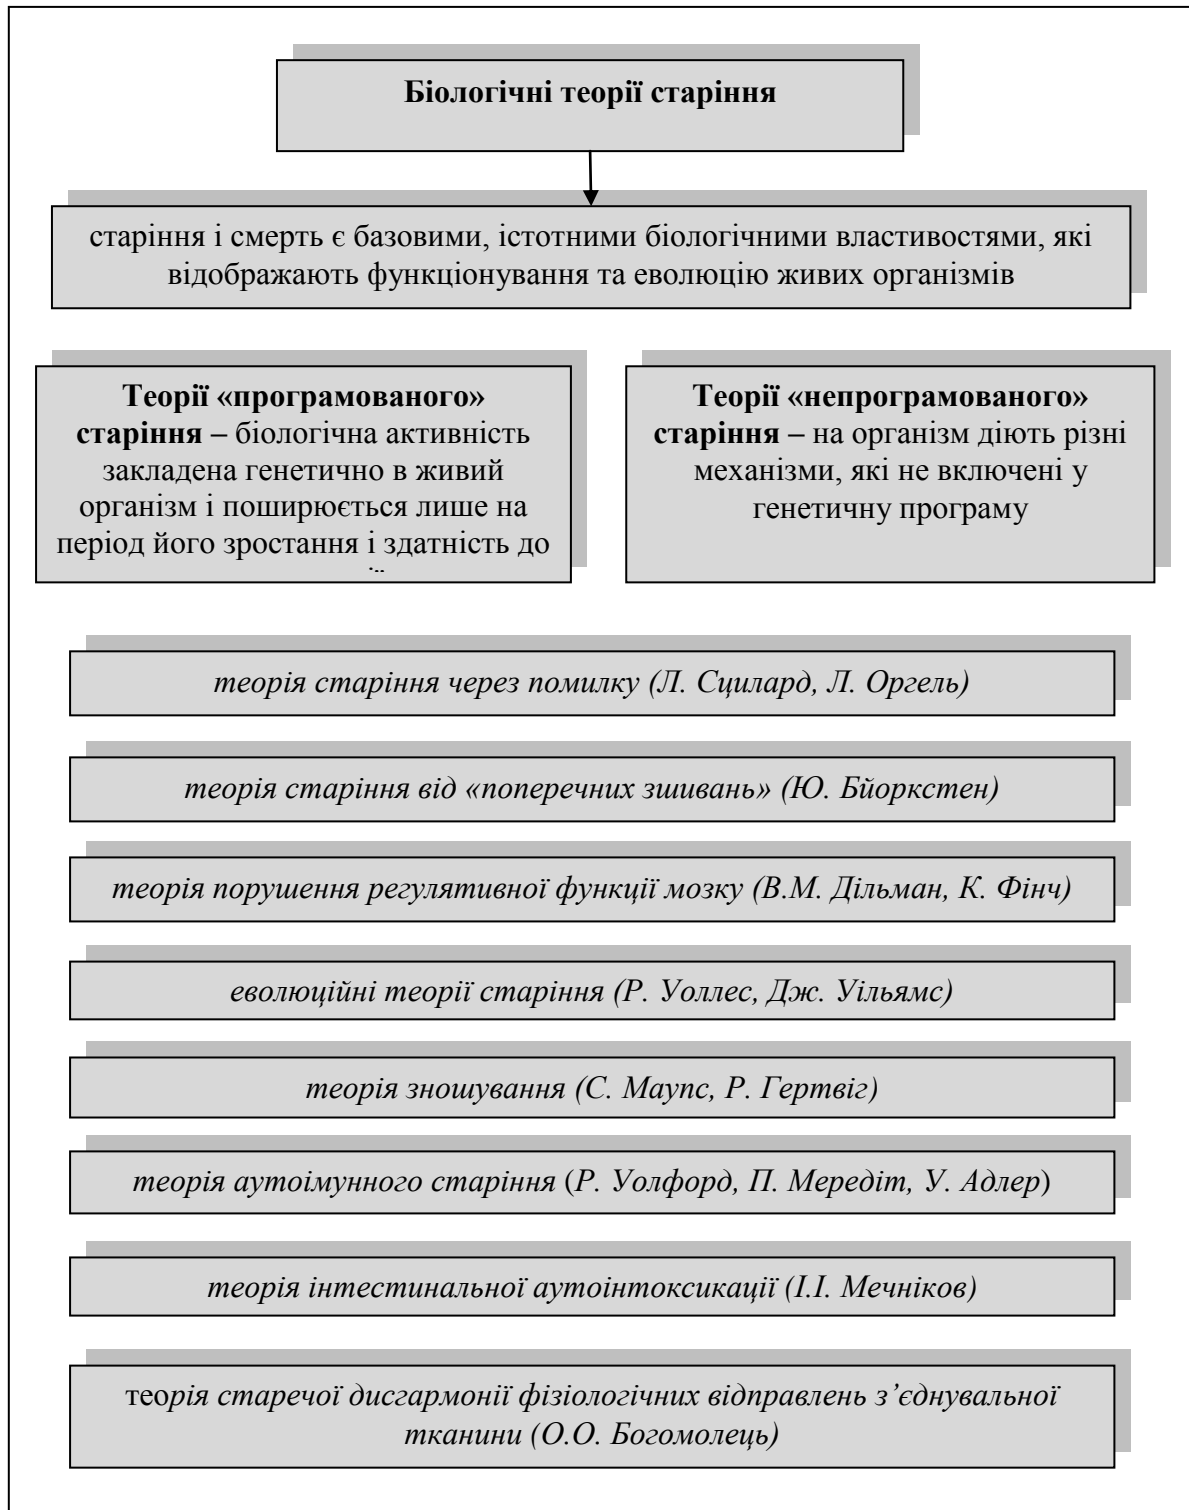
Біологічні теорії старіння

старіння і смерть є базовими, істотними біологічними властивостями, які відображають функціонування та еволюцію живих організмів

**Теорії «програмованого» старіння –** біологічна активність закладена генетично в живий організм і поширюється лише на період його зростання і здатність до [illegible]

**Теорії «непрограмованого» старіння –** на організм діють різні механізми, які не включені у генетичну програму

*теорія старіння через помилку (Л. Сцилард, Л. Оргель)*

*теорія старіння від «поперечних зшивань» (Ю. Бйоркстен)*

*теорія порушення регулятивної функції мозку (В.М. Дільман, К. Фінч)*

*еволюційні теорії старіння (Р. Уоллес, Дж. Уільямс)*

*теорія зношування (С. Маупс, Р. Гертвіг)*

*теорія аутоімунного старіння* (*Р. Уолфорд, П. Мередіт, У. Адлер*)

*теорія інтестинальної аутоінтоксикації (І.І. Мечніков)*

те*орія старечої дисгармонії фізіологічних відправлень з'єднувальної тканини (О.О. Богомолець)*